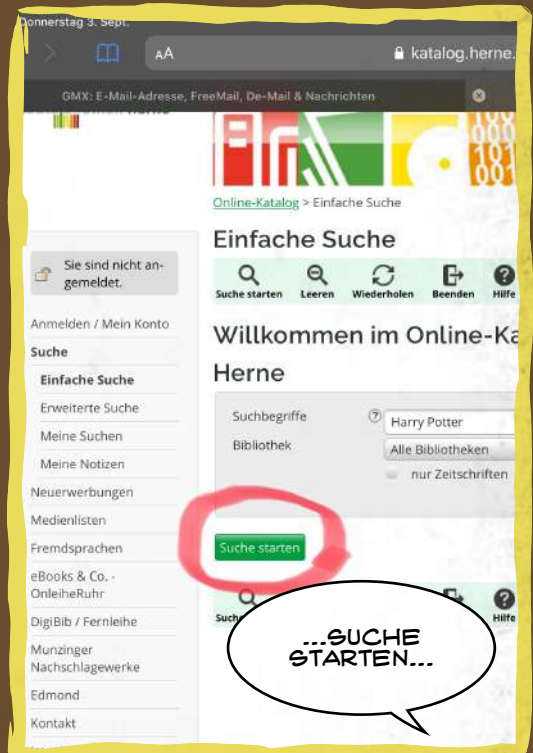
Donnerstag 3. Sept.

AA

katalog.herne.

GMX: E-Mail-Adresse, FreeMail, De-Mail & Nachrichten

Online-Katalog > Einfache Suche

Einfache Suche

Suche starten Leeren Wiederholen Beenden Hilfe

Sie sind nicht angemeldet.

Anmelden / Mein Konto

Suche

Einfache Suche

Erweiterte Suche

Meine Suchen

Meine Notizen

Neuerwerbungen

Medienlisten

Fremdsprachen

eBooks & Co. - OnleiheRuhr

DigiBib / Fernleihe

Munzinger Nachschlagewerke

Edmond

Kontakt

Willkommen im Online-Ka

Herne

Suchbegriffe

Harry Potter

Bibliothek

Alle Bibliotheken

nur Zeitschriften

Suche starten

Such

Hilfe

...SUCHE STARTEN...